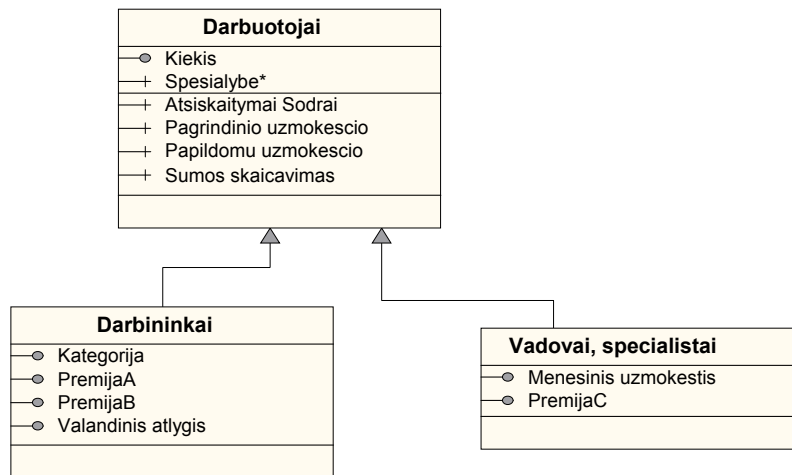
Darbuotojai

Kiekis
Spesialybe*
Atsiskaitymai Sodrai
Pagrindinio uzmokescio
Papildomu uzmokescio
Sumos skaicavimas

Darbininkai

Kategorija
PremijaA
PremijaB
Valandinis atlygis

Vadovai, specialistai

Menesinis uzmokestis
PremijaC